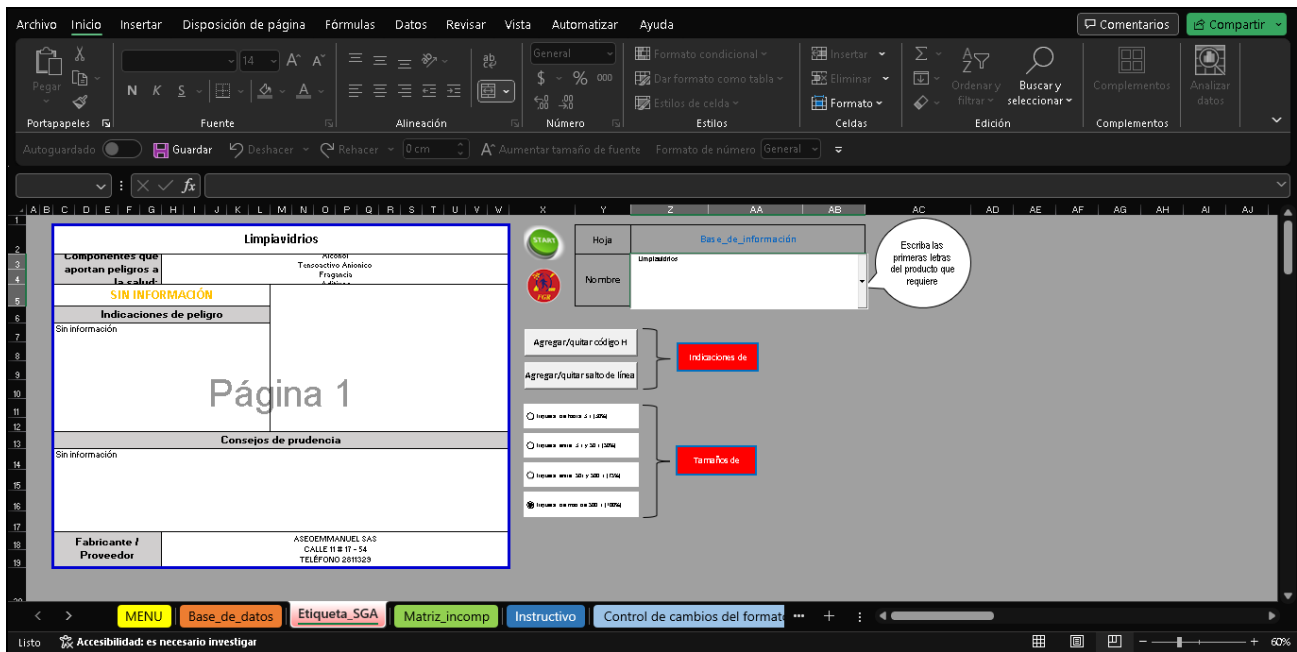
Archivo Inicio Insertar Disposición de página Fórmulas Datos Revisar Vista Automatizar Ayuda

Comentarios Compartir

Pegar
Portapapeles
14
N K S
Fuente
Alineación
General
$ % 000
Número
Formato condicional
Dar formato como tabla
Estilos de celda
Estilos
Insertar
Eliminar
Formato
Celdas
Ordenar y filtrar
Buscar y seleccionar
Edición
Complementos
Complementos
Analizar datos

Autoguardado Guardar Deshacer Rehacer 0 cm Aumentar tamaño de fuente Formato de número General

Limpiavidrios

Componentes que aportan peligros a la salud:
Alcohol
Tensoactivo Anionico
Fragancia
Aditivos

SIN INFORMACIÓN

Indicaciones de peligro
Sin información

Página 1

Consejos de prudencia
Sin información

Fabricante / Proveedor
ASEOEMMANUEL SAS
CALLE 11 # 17 - 54
TELÉFONO 2811329

START

PGR

| Hoja | Base_de_información |
|---|---|
| Nombre | Limpiavidrios |

Escriba las primeras letras del producto que requiere

Agregar/quitar código H
Agregar/quitar salto de línea
Indicaciones de

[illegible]
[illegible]
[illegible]
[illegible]

Tamaños de

MENU Base_de_datos Etiqueta_SGA Matriz_incomp Instructivo Control de cambios del formato

Listo Accesibilidad: es necesario investigar

60%